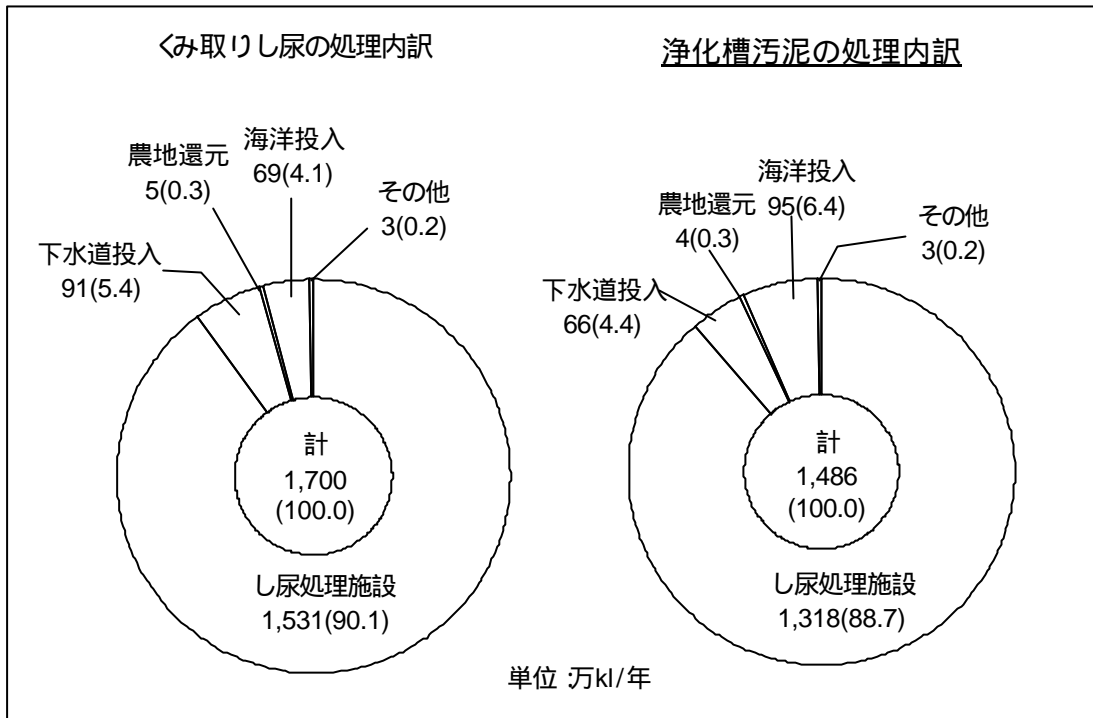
くみ取りし尿の処理内訳

農地還元
5(0.3)

海洋投入
69(4.1)

その他
3(0.2)

下水道投入
91(5.4)

計
1,700
(100.0)

し尿処理施設
1,531(90.1)

浄化槽汚泥の処理内訳

海洋投入
95(6.4)

農地還元
4(0.3)

その他
3(0.2)

下水道投入
66(4.4)

計
1,486
(100.0)

し尿処理施設
1,318(88.7)

単位 万kl/年